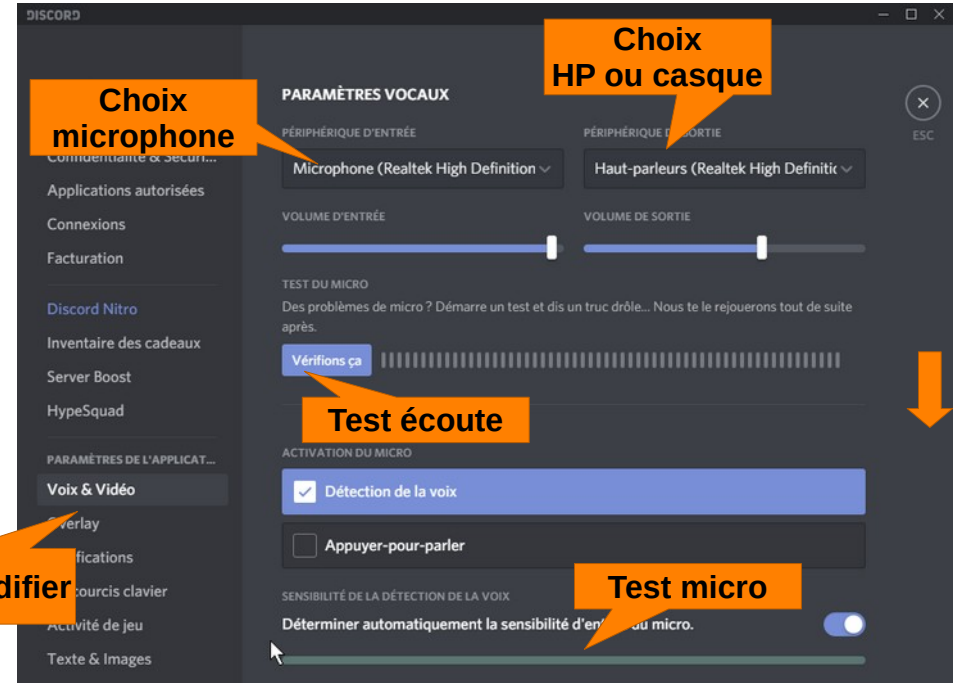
DISCORD

Choix microphone

Confidentialité & Sécuri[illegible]

Applications autorisées

Connexions

Facturation

Discord Nitro

Inventaire des cadeaux

Server Boost

HypeSquad

PARAMÈTRES DE L'APPLICAT...

Voix & Vidéo

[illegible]verlay

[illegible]ifications

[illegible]courcis clavier

Activité de jeu

Texte & Images

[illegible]difier

PARAMÈTRES VOCAUX

Choix HP ou casque

ESC

PÉRIPHÉRIQUE D'ENTRÉE

Microphone (Realtek High Definition

PÉRIPHÉRIQUE D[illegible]SORTIE

Haut-parleurs (Realtek High Definitio

VOLUME D'ENTRÉE

VOLUME DE SORTIE

TEST DU MICRO

Des problèmes de micro ? Démarre un test et dis un truc drôle... Nous te le rejouerons tout de suite après.

Vérifions ça

Test écoute

ACTIVATION DU MICRO

Détection de la voix

Appuyer-pour-parler

SENSIBILITÉ DE LA DÉTECTION DE LA VOIX

Test micro

Déterminer automatiquement la sensibilité d'en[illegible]du micro.